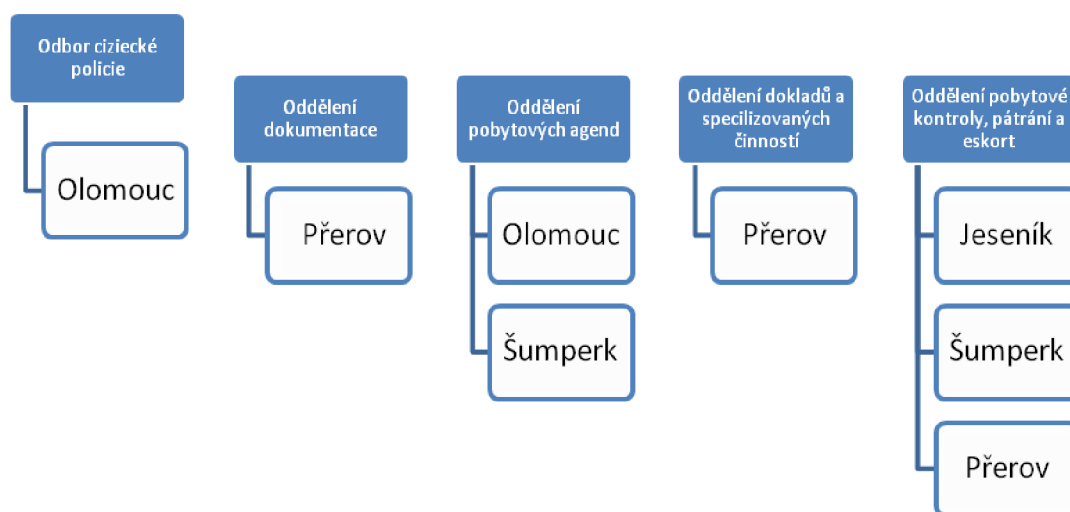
Odbor ciziecké policie

Olomouc

Oddělení dokumentace

Přerov

Oddělení pobytových agend

Olomouc

Šumperk

Oddělení dokladů a specilizovaných činností

Přerov

Oddělení pobytové kontroly, pátrání a eskort

Jeseník

Šumperk

Přerov